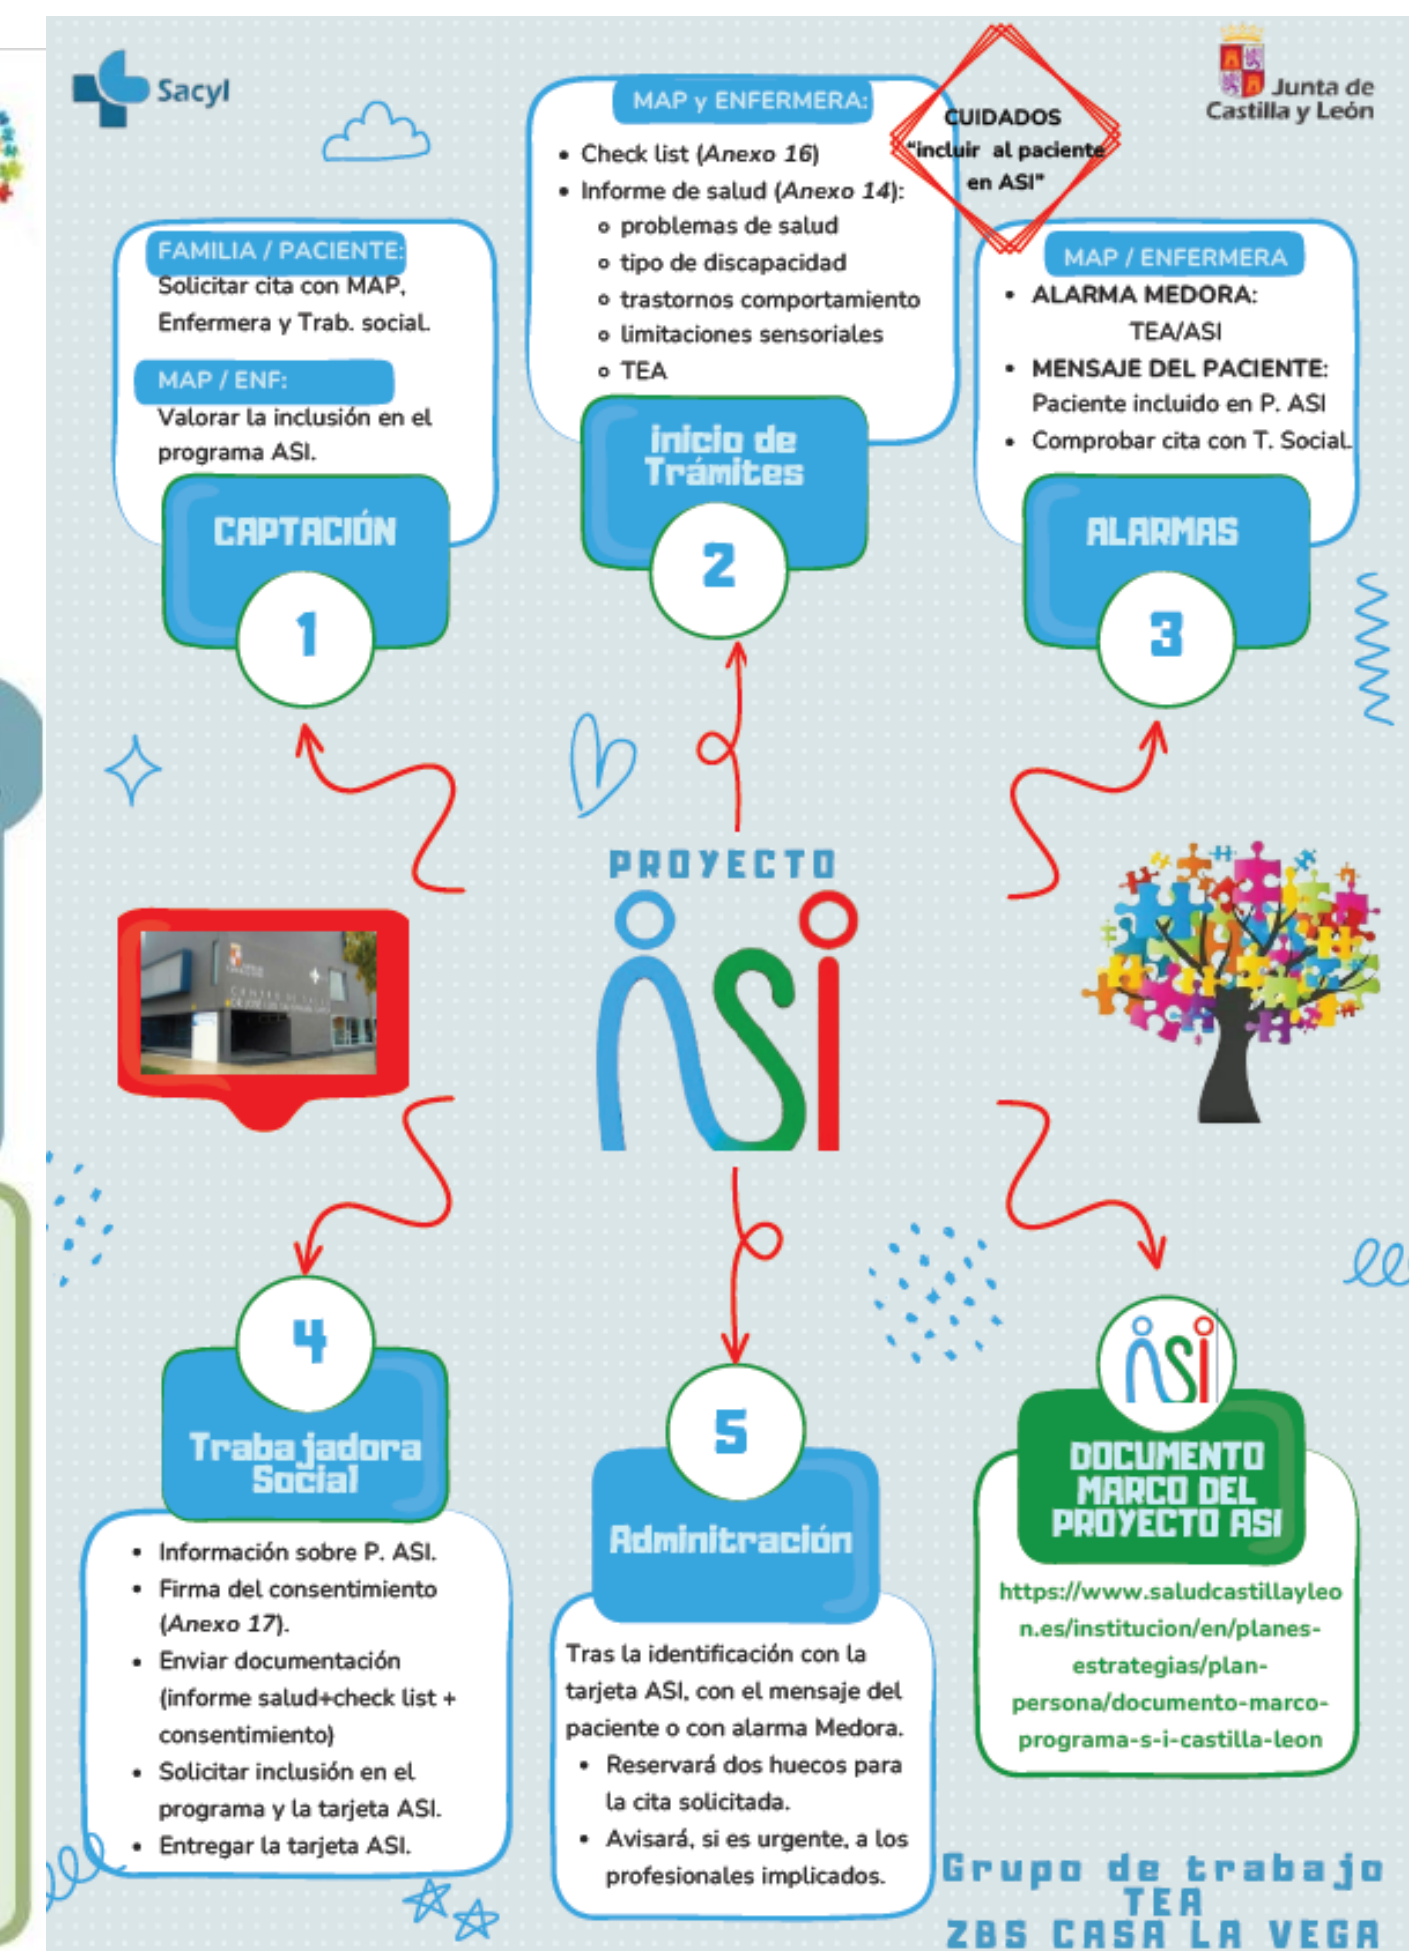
Sacyl

Junta de Castilla y León

FAMILIA / PACIENTE:
Solicitar cita con MAP, Enfermera y Trab. social.

MAP / ENF:
Valorar la inclusión en el programa ASI.

CAPTACIÓN

1

MAP y ENFERMERA:
• Check list (*Anexo 16*)
• Informe de salud (*Anexo 14*):
  ◦ problemas de salud
  ◦ tipo de discapacidad
  ◦ trastornos comportamiento
  ◦ limitaciones sensoriales
  ◦ TEA

CUIDADOS "incluir al paciente en ASI"

Inicio de Trámites

2

MAP / ENFERMERA
• ALARMA MEDORA: TEA/ASI
• MENSAJE DEL PACIENTE: Paciente incluido en P. ASI
• Comprobar cita con T. Social.

ALARMAS

3

PROYECTO ASI

4

Trabajadora Social

• Información sobre P. ASI.
• Firma del consentimiento (*Anexo 17*).
• Enviar documentación (informe salud+check list + consentimiento)
• Solicitar inclusión en el programa y la tarjeta ASI.
• Entregar la tarjeta ASI.

5

Admintración

Tras la identificación con la tarjeta ASI, con el mensaje del paciente o con alarma Medora.
• Reservará dos huecos para la cita solicitada.
• Avisará, si es urgente, a los profesionales implicados.

ASI

DOCUMENTO MARCO DEL PROYECTO ASI

https://www.saludcastillayleon.es/institucion/en/planes-estrategias/plan-persona/documento-marco-programa-s-i-castilla-leon

Grupo de trabajo TEA
ZBS CASA LA VEGA